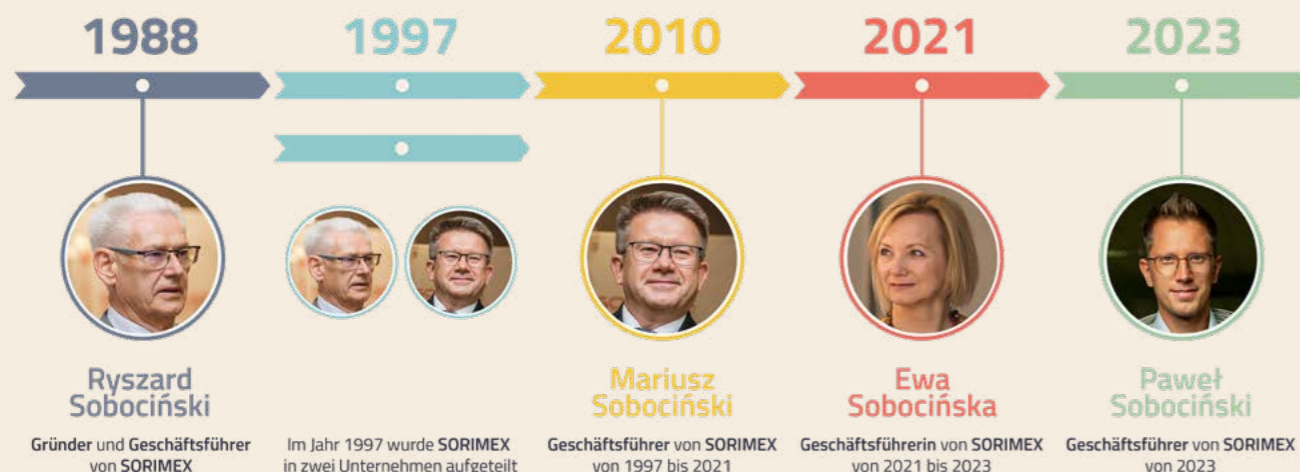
1988

1997

2010

2021

2023

Ryszard Sobociński

Gründer und Geschäftsführer von SORIMEX

Im Jahr 1997 wurde SORIMEX in zwei Unternehmen aufgeteilt

Mariusz Sobociński

Geschäftsführer von SORIMEX von 1997 bis 2021

Ewa Sobocińska

Geschäftsführerin von SORIMEX von 2021 bis 2023

Paweł Sobociński

Geschäftsführer von SORIMEX von 2023